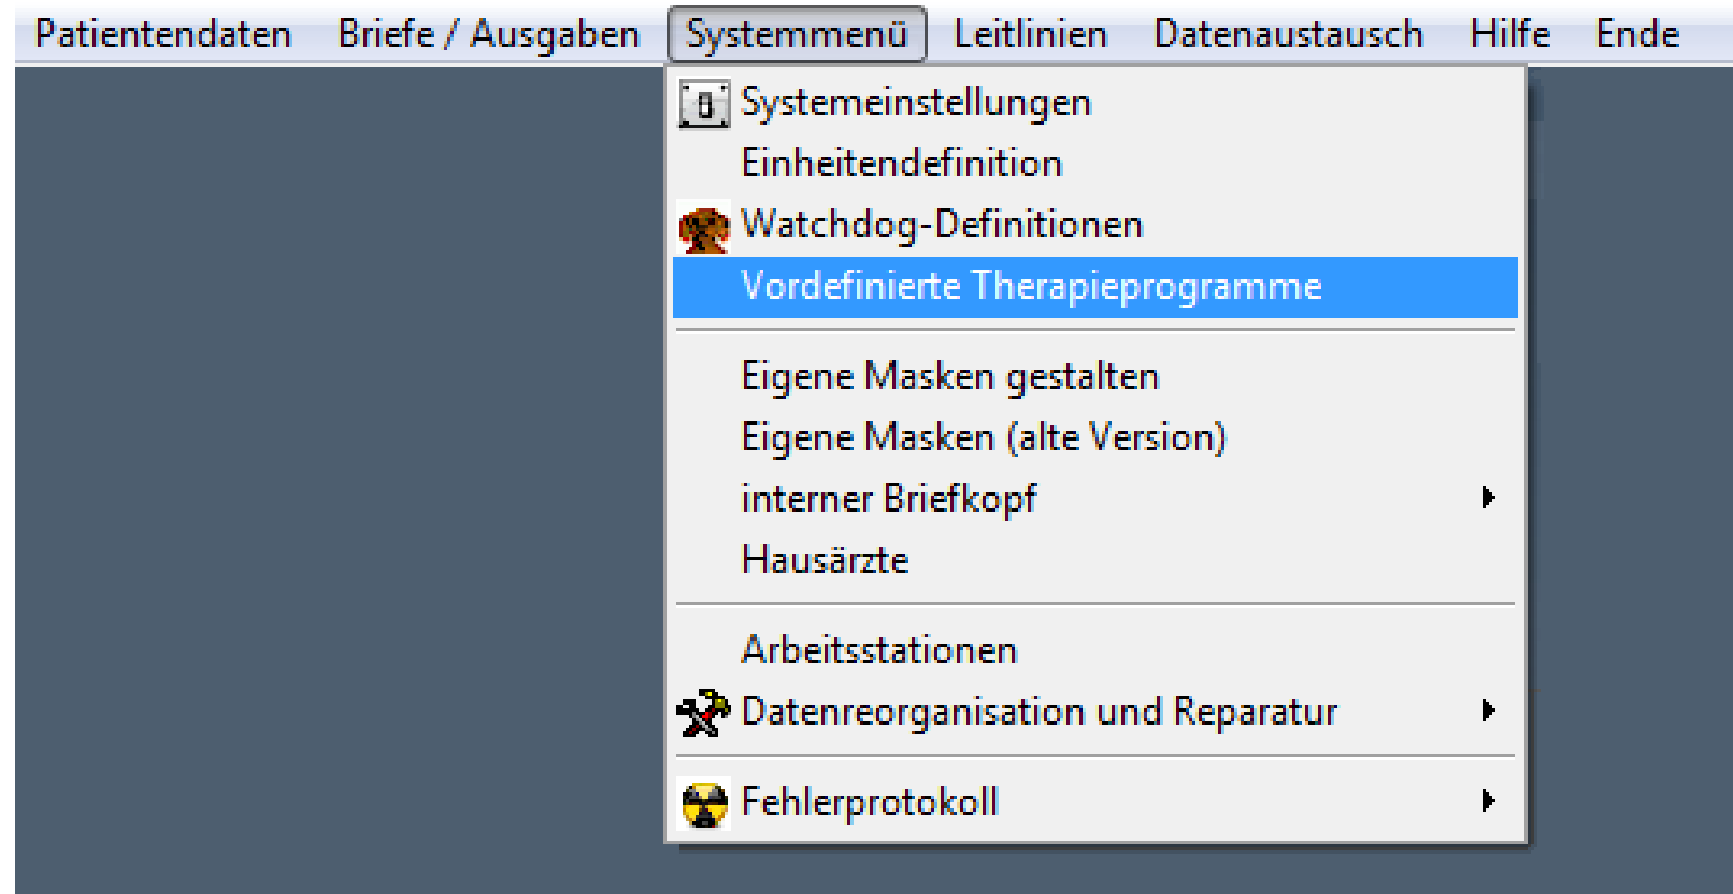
Patientendaten Briefe / Ausgaben Systemmenü Leitlinien Datenaustausch Hilfe Ende

Systemeinstellungen
Einheitendefinition
Watchdog-Definitionen
Vordefinierte Therapieprogramme

Eigene Masken gestalten
Eigene Masken (alte Version)
interner Briefkopf
Hausärzte

Arbeitsstationen
Datenreorganisation und Reparatur

Fehlerprotokoll